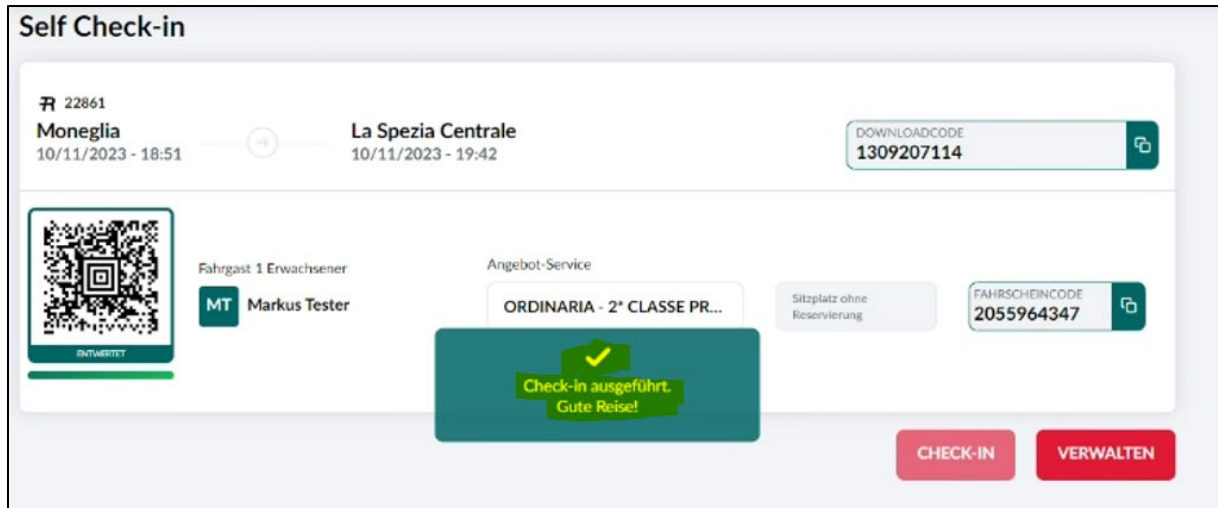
Self Check-in

22861
Moneglia
10/11/2023 - 18:51

La Spezia Centrale
10/11/2023 - 19:42

DOWNLOADCODE
1309207114

ENTWERTET

Fahrgast 1 Erwachsener
MT Markus Tester

Angebot-Service
ORDINARIA - 2° CLASSE PR...

Sitzplatz ohne Reservierung

FAHRSCHEINCODE
2055964347

Check-in ausgeführt.
Gute Reise!

CHECK-IN
VERWALTEN